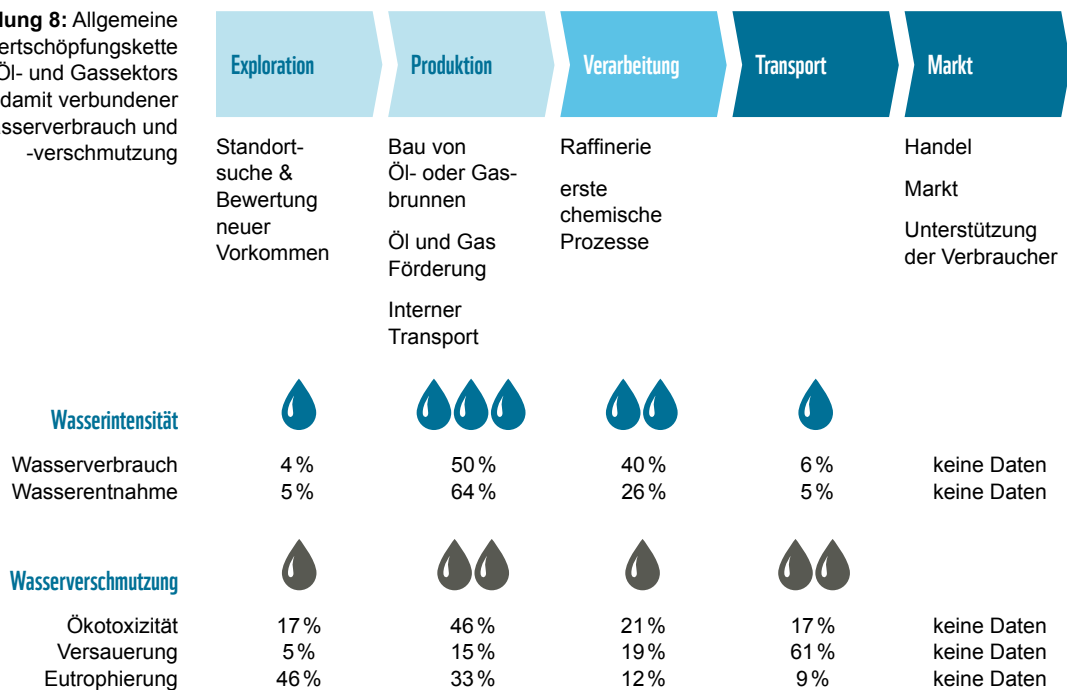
dung 8: Allgemeine ertschöpfungskette Öl- und Gassektors damit verbundener sserverbrauch und -verschmutzung

| Exploration | Produktion | Verarbeitung | Transport | Markt |
|---|---|---|---|---|
| Standortsuche & Bewertung neuer Vorkommen | Bau von Öl- oder Gasbrunnen<br>Öl und Gas Förderung<br>Interner Transport | Raffinerie<br>erste chemische Prozesse | | Handel<br>Markt<br>Unterstützung der Verbraucher |

Wasserintensität

| | | | | | |
|---|---|---|---|---|---|
| Wasserverbrauch | 4 % | 50 % | 40 % | 6 % | keine Daten |
| Wasserentnahme | 5 % | 64 % | 26 % | 5 % | keine Daten |

Wasserverschmutzung

| | | | | | |
|---|---|---|---|---|---|
| Ökotoxizität | 17 % | 46 % | 21 % | 17 % | keine Daten |
| Versauerung | 5 % | 15 % | 19 % | 61 % | keine Daten |
| Eutrophierung | 46 % | 33 % | 12 % | 9 % | keine Daten |